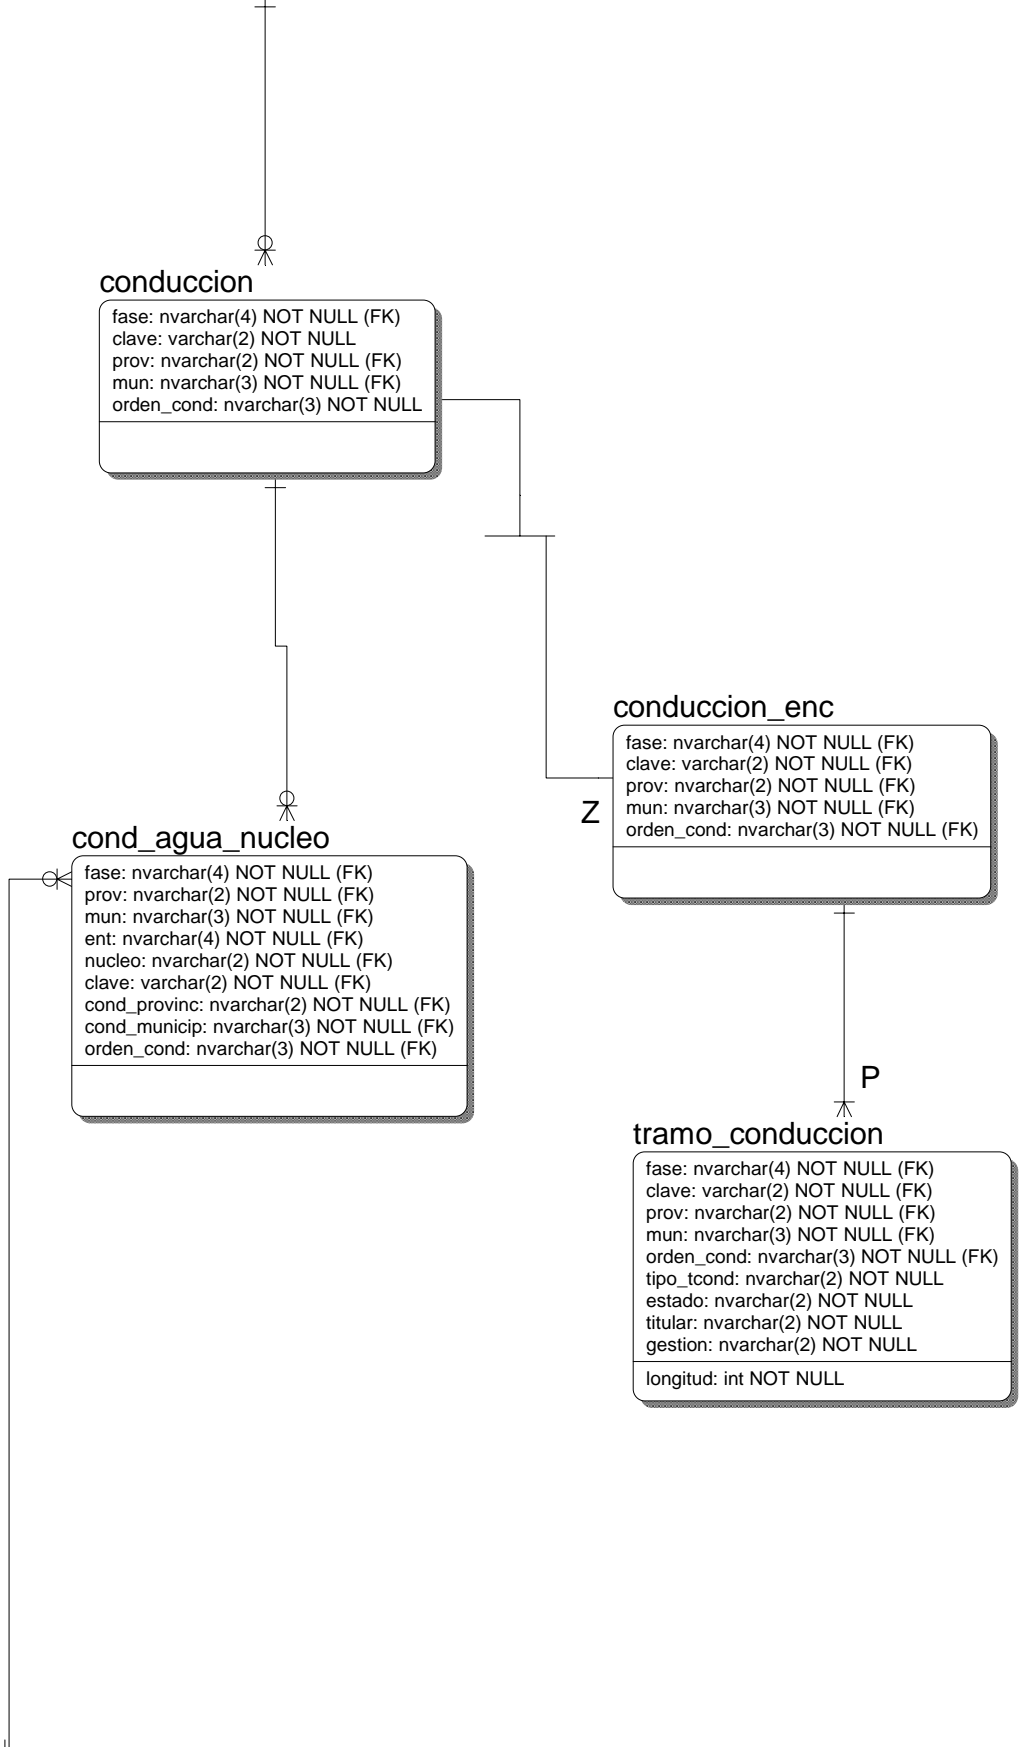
conduccion

fase: nvarchar(4) NOT NULL (FK)
clave: varchar(2) NOT NULL
prov: nvarchar(2) NOT NULL (FK)
mun: nvarchar(3) NOT NULL (FK)
orden_cond: nvarchar(3) NOT NULL

conduccion_enc

fase: nvarchar(4) NOT NULL (FK)
clave: varchar(2) NOT NULL (FK)
prov: nvarchar(2) NOT NULL (FK)
mun: nvarchar(3) NOT NULL (FK)
orden_cond: nvarchar(3) NOT NULL (FK)

Z

cond_agua_nucleo

fase: nvarchar(4) NOT NULL (FK)
prov: nvarchar(2) NOT NULL (FK)
mun: nvarchar(3) NOT NULL (FK)
ent: nvarchar(4) NOT NULL (FK)
nucleo: nvarchar(2) NOT NULL (FK)
clave: varchar(2) NOT NULL (FK)
cond_provinc: nvarchar(2) NOT NULL (FK)
cond_municip: nvarchar(3) NOT NULL (FK)
orden_cond: nvarchar(3) NOT NULL (FK)

P

tramo_conduccion

fase: nvarchar(4) NOT NULL (FK)
clave: varchar(2) NOT NULL (FK)
prov: nvarchar(2) NOT NULL (FK)
mun: nvarchar(3) NOT NULL (FK)
orden_cond: nvarchar(3) NOT NULL (FK)
tipo_tcond: nvarchar(2) NOT NULL
estado: nvarchar(2) NOT NULL
titular: nvarchar(2) NOT NULL
gestion: nvarchar(2) NOT NULL

longitud: int NOT NULL